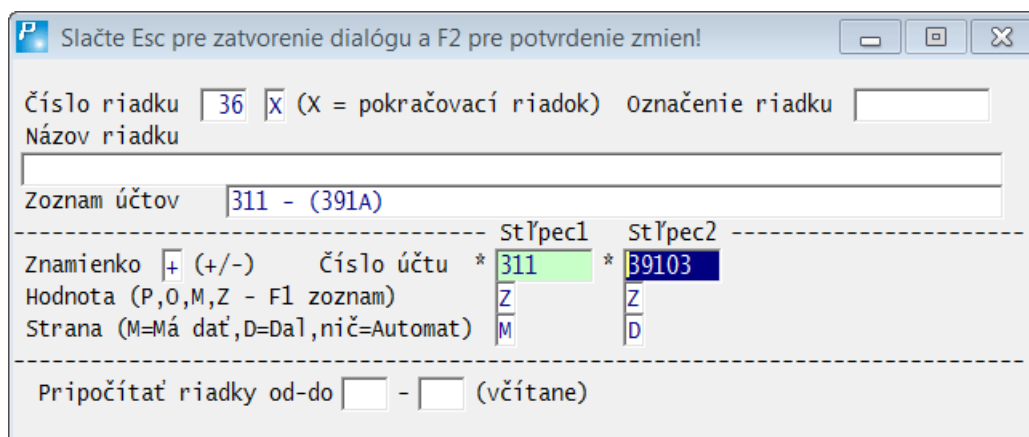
Slačte Esc pre zatvorenie dialógu a F2 pre potvrdenie zmien!

Číslo riadku 36 X (X = pokračovací riadok) Označenie riadku
Názov riadku

Zoznam účtov 311 - (391A)

Stĺpec1 Stĺpec2
Znamienko + (+/-) Číslo účtu * 311 * 39103
Hodnota (P,O,M,Z - F1 zoznam) Z Z
Strana (M=Má dať,D=Dal,nič=Automat) M D

Pripočítať riadky od-do - (včítane)